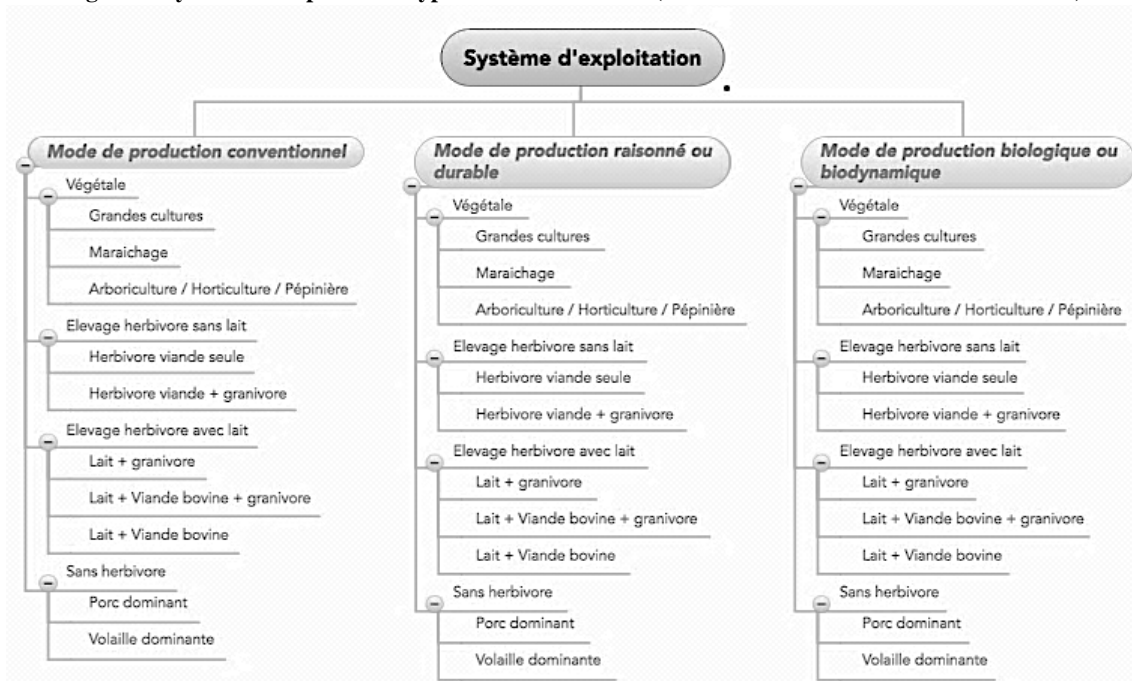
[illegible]

Système d'exploitation

Mode de production conventionnel

Végétale

Grandes cultures

Maraichage

Arboriculture / Horticulture / Pépinière

Elevage herbivore sans lait

Herbivore viande seule

Herbivore viande + granivore

Elevage herbivore avec lait

Lait + granivore

Lait + Viande bovine + granivore

Lait + Viande bovine

Sans herbivore

Porc dominant

Volaille dominante

Mode de production raisonné ou durable

Végétale

Grandes cultures

Maraichage

Arboriculture / Horticulture / Pépinière

Elevage herbivore sans lait

Herbivore viande seule

Herbivore viande + granivore

Elevage herbivore avec lait

Lait + granivore

Lait + Viande bovine + granivore

Lait + Viande bovine

Sans herbivore

Porc dominant

Volaille dominante

Mode de production biologique ou biodynamique

Végétale

Grandes cultures

Maraichage

Arboriculture / Horticulture / Pépinière

Elevage herbivore sans lait

Herbivore viande seule

Herbivore viande + granivore

Elevage herbivore avec lait

Lait + granivore

Lait + Viande bovine + granivore

Lait + Viande bovine

Sans herbivore

Porc dominant

Volaille dominante